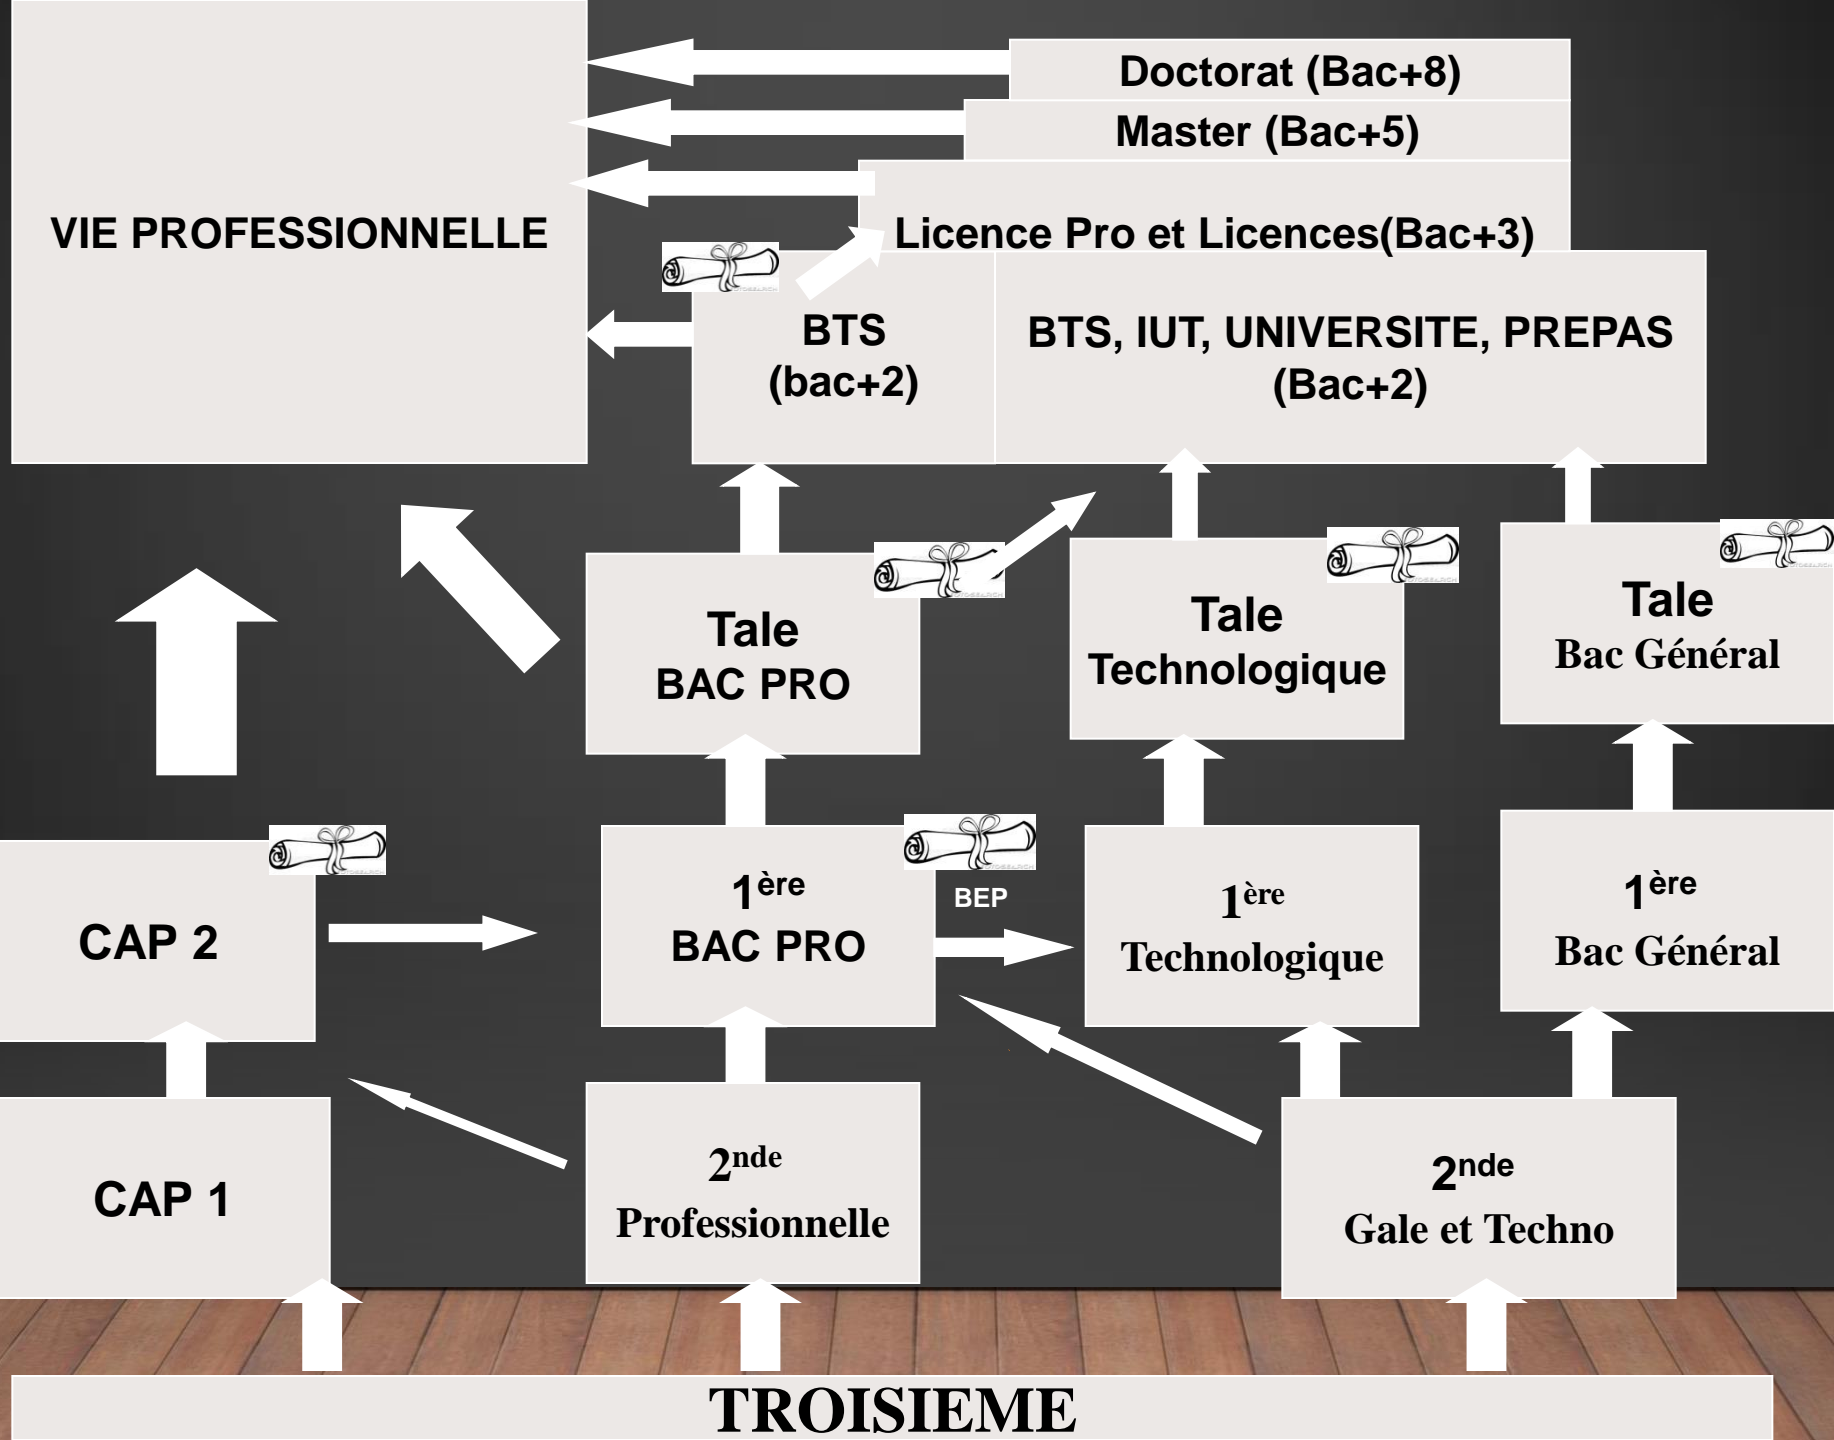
Doctorat (Bac+8)

Master (Bac+5)

VIE PROFESSIONNELLE

Licence Pro et Licences(Bac+3)

BTS (bac+2)

BTS, IUT, UNIVERSITE, PREPAS (Bac+2)

Tale BAC PRO

Tale Technologique

Tale Bac Général

CAP 2

$1^{ère}$ BAC PRO

BEP

$1^{ère}$ Technologique

$1^{ère}$ Bac Général

CAP 1

$2^{nde}$ Professionnelle

$2^{nde}$ Gale et Techno

TROISIEME